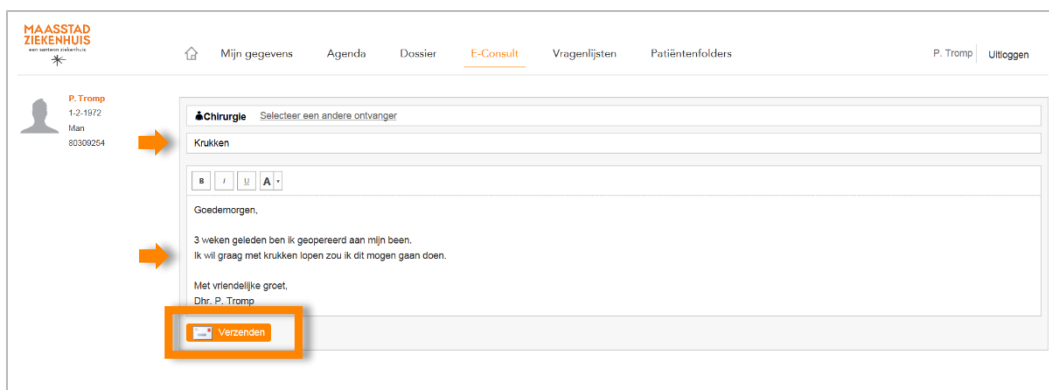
MAASSTAD ZIEKENHUIS
een santeon ziekenhuis

Mijn gegevens Agenda Dossier E-Consult Vragenlijsten Patiëntenfolders

P. Tromp Uitloggen

P. Tromp
1-2-1972
Man
80309254

Chirurgie Selecteer een andere ontvanger

Krukken

B I U A

Goedemorgen,

3 weken geleden ben ik geopereerd aan mijn been.
Ik wil graag met krukken lopen zou ik dit mogen gaan doen.

Met vriendelijke groet,
Dhr. P. Tromp

Verzenden